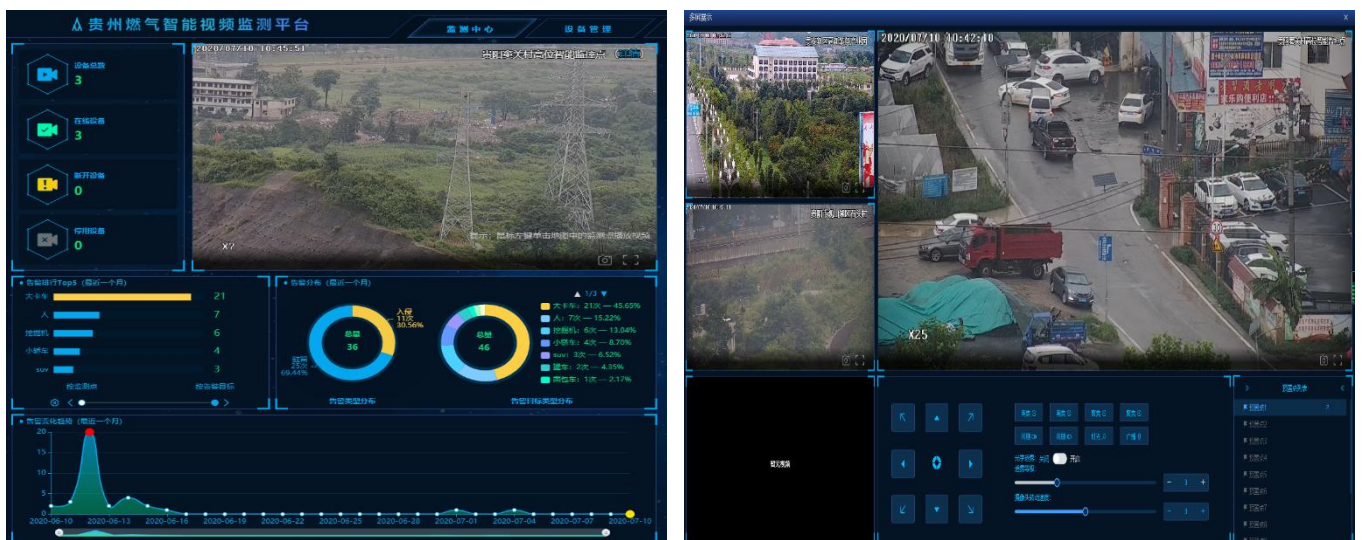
贵州燃气智能视频监测平台

监测中心

设备管理

设备总数
3

在线设备
3

断开设备
0

停用设备
0

2020/07/10 10:45:51

X2

告警排行Top5（最近一个月）

| 大卡车 | 21 |
|---|---|
| 人 | 7 |
| 挖掘机 | 6 |
| 小轿车 | 4 |
| suv | 3 |

按监测点

按告警目标

告警分布（最近一个月）

总量
36

入侵
11次
30.56%

69.44%

告警类型分布

总量
46

告警目标类型分布

1/3

大卡车：21次 — 45.65%
人：7次 — 15.22%
挖掘机：6次 — 13.04%
小轿车：4次 — 8.70%
suv：3次 — 6.52%
猫车：2次 — 4.35%
面包车：1次 — 2.17%

告警变化趋势（最近一个月）

20
15
10
5
0

2020-06-10 2020-06-13 2020-06-16 2020-06-19 2020-06-22 2020-06-25 2020-06-28 2020-07-01 2020-07-04 2020-07-07 2020-07-10

多屏显示

2020/07/10 10:42:40

X25

暂无视频